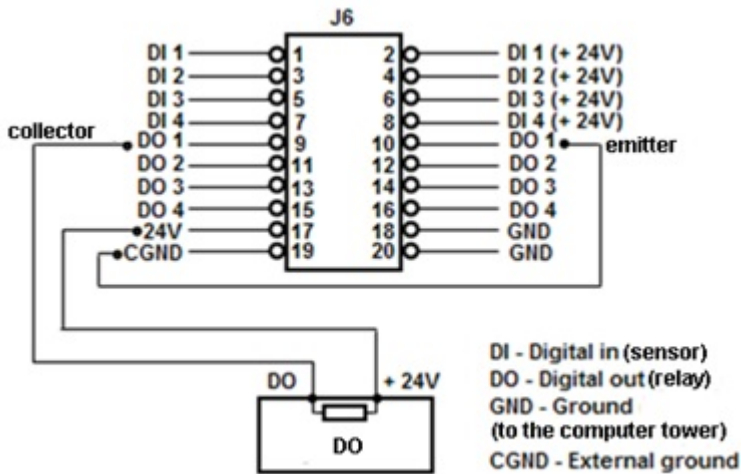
J6

DI 1
DI 2
DI 3
DI 4
collector
DO 1
DO 2
DO 3
DO 4
24V
CGND

1
3
5
7
9
11
13
15
17
19

2
4
6
8
10
12
14
16
18
20

DI 1 (+ 24V)
DI 2 (+ 24V)
DI 3 (+ 24V)
DI 4 (+ 24V)
DO 1
emitter
DO 2
DO 3
DO 4
GND
GND

DO
+ 24V
DO

DI - Digital in (sensor)
DO - Digital out (relay)
GND - Ground
(to the computer tower)
CGND - External ground